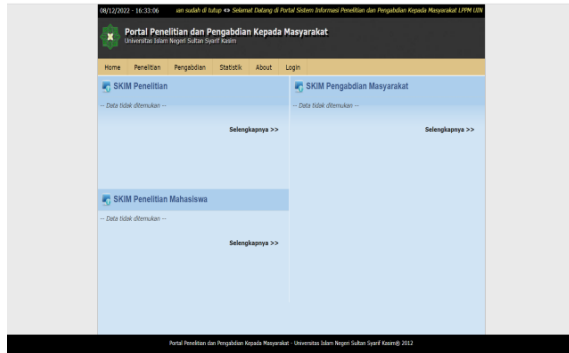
08/12/2022 - 16:33:06 aan sudah di tutup <> Selamat Datang di Portal Sistem Informasi Penelitian dan Pengabdian Kepada Masyarakat LPPM UIN

Portal Penelitian dan Pengabdian Kepada Masyarakat
Universitas Islam Negeri Sultan Syarif Kasim

Home Penelitian Pengabdian Statistik About Login

SKIM Penelitian

-- Data tidak ditemukan --

Selengkapnya >>

SKIM Pengabdian Masyarakat

-- Data tidak ditemukan --

Selengkapnya >>

SKIM Penelitian Mahasiswa

-- Data tidak ditemukan --

Selengkapnya >>

Portal Penelitian dan Pengabdian Kepada Masyarakat - Universitas Islam Negeri Sultan Syarif Kasim@ 2012